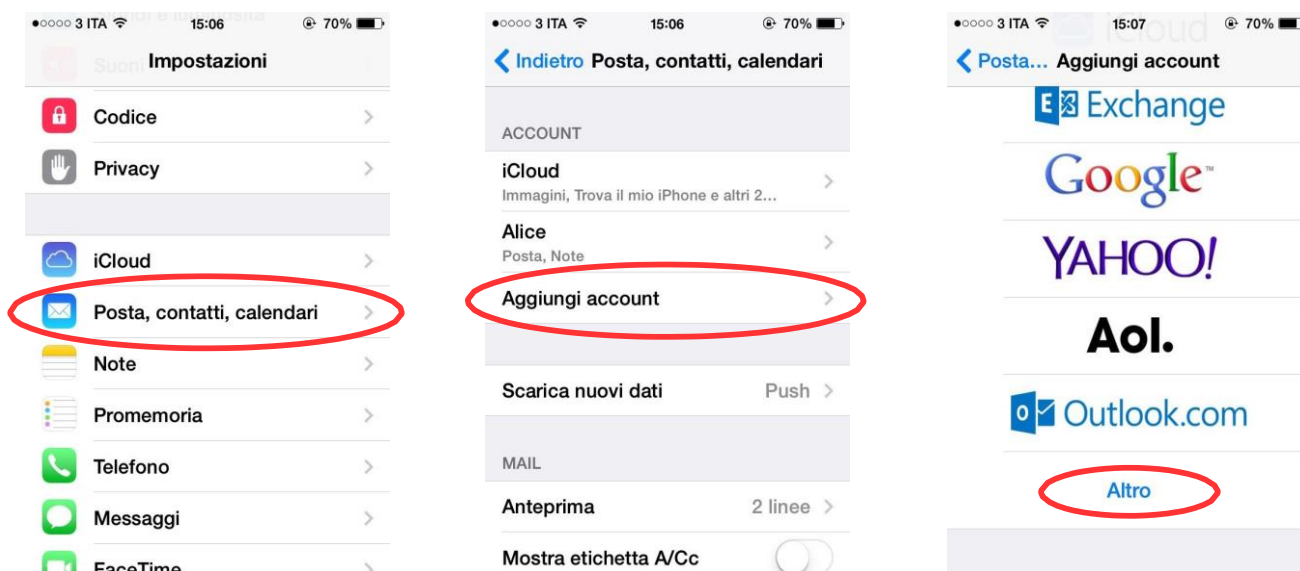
●○○○○ 3 ITA 15:06 70%
Impostazioni
Suoni
Codice
Privacy
iCloud
Posta, contatti, calendari
Note
Promemoria
Telefono
Messaggi
FaceTime

●○○○○ 3 ITA 15:06 70%
Indietro Posta, contatti, calendari
ACCOUNT
iCloud
Immagini, Trova il mio iPhone e altri 2...
Alice
Posta, Note
Aggiungi account
Scarica nuovi dati Push
MAIL
Anteprima 2 linee
Mostra etichetta A/Cc

●○○○○ 3 ITA 15:07 70%
Posta... Aggiungi account
iCloud
Exchange
Google
YAHOO!
Aol.
Outlook.com
Altro